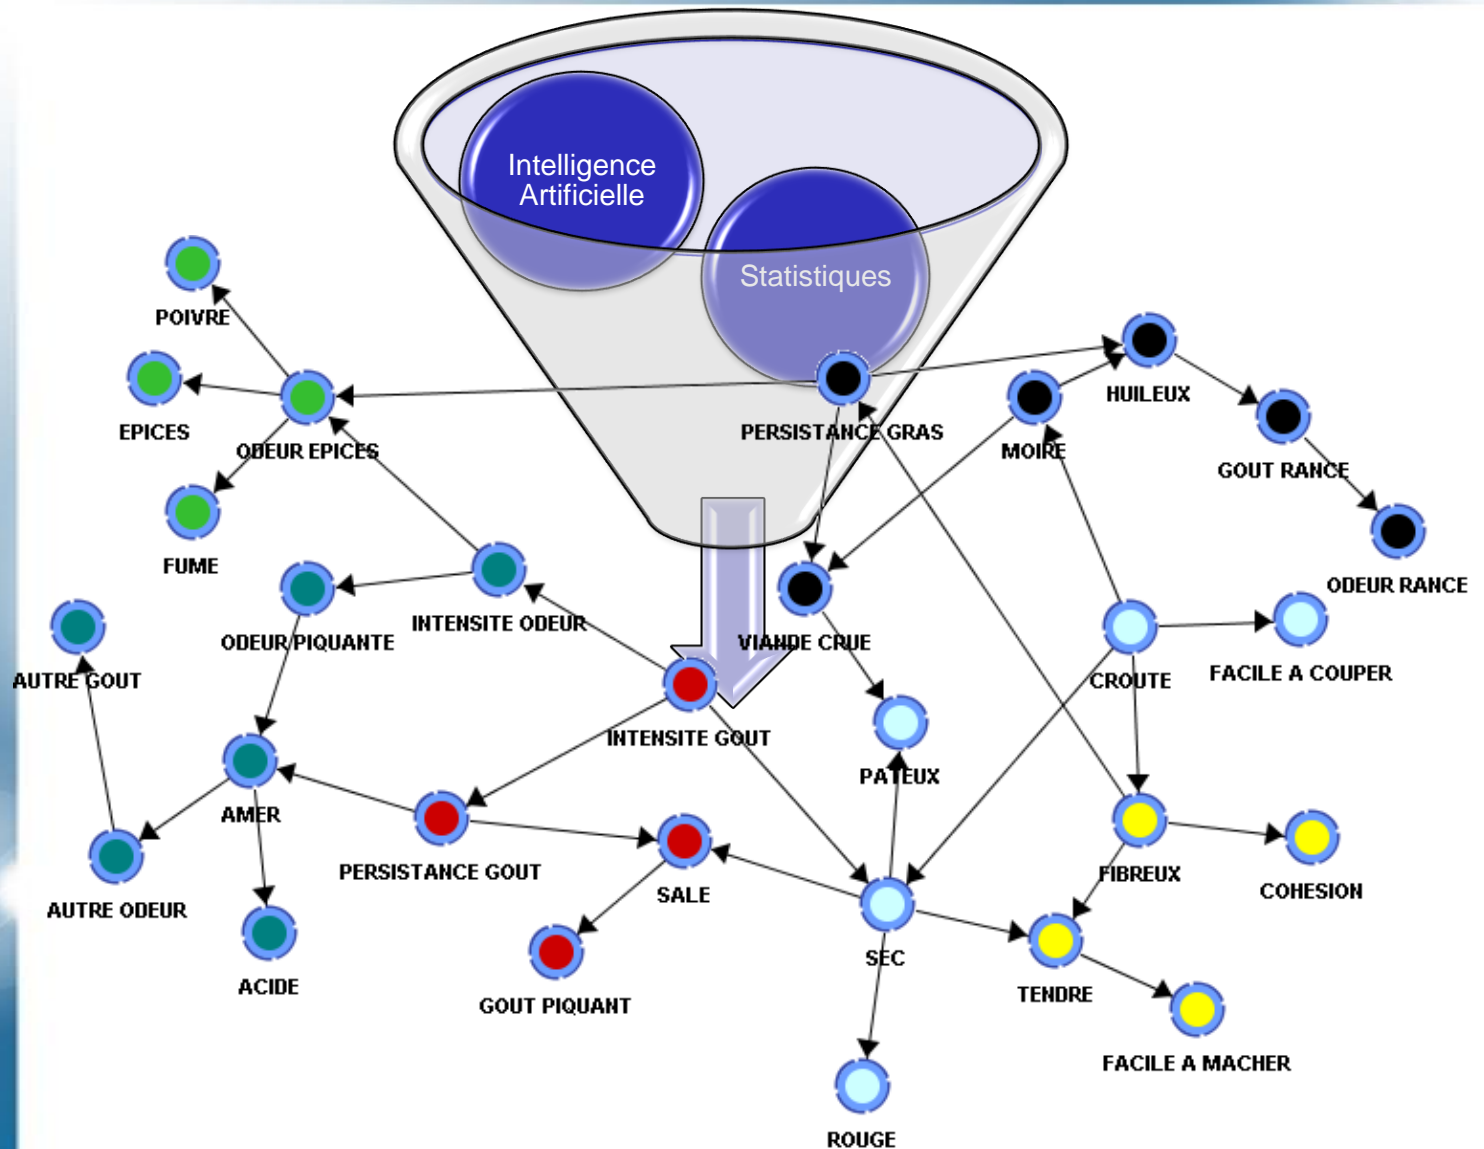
Intelligence Artificielle

Statistiques

POIVRE

EPICES

ODEUR EPICES

FUME

PERSISTANCE GRAS

HUILEUX

MOIRE

GOUT RANCE

ODEUR RANCE

ODEUR PIQUANTE

INTENSITE ODEUR

VIANDE CRUE

AUTRE GOUT

CROUTE

FACILE A COUPER

INTENSITE GOUT

PATEUX

AMER

PERSISTANCE GOUT

SALE

FIBREUX

COHESION

AUTRE ODEUR

ACIDE

GOUT PIQUANT

SEC

TENDRE

FACILE A MACHER

ROUGE